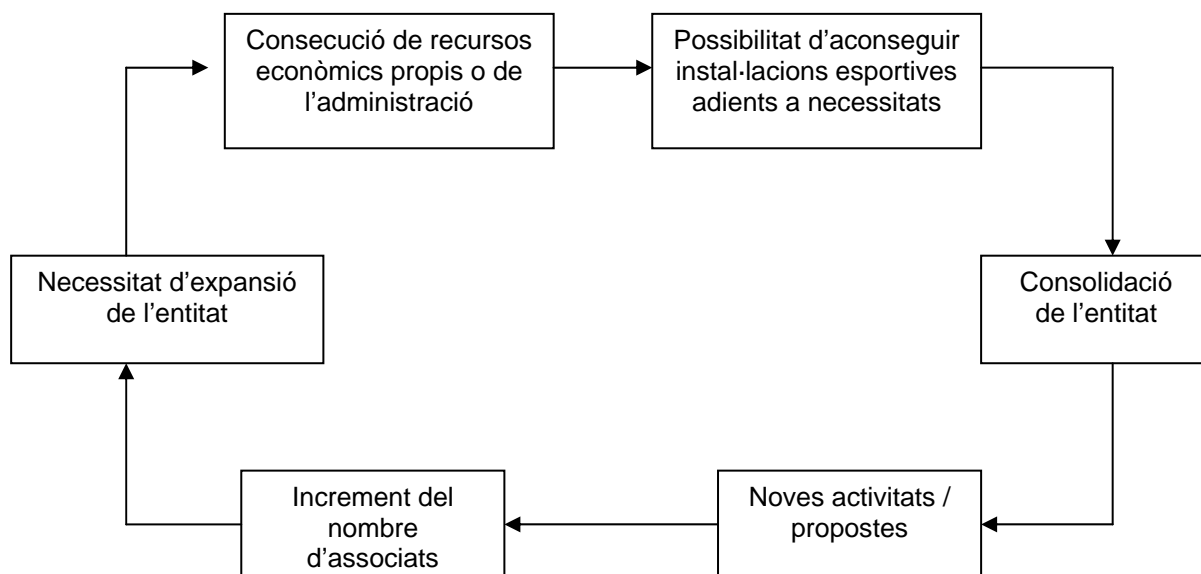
Consecució de recursos econòmics propis o de l'administració

Possibilitat d'aconseguir instal·lacions esportives adients a necessitats

Consolidació de l'entitat

Noves activitats / propostes

Increment del nombre d'associats

Necessitat d'expansió de l'entitat